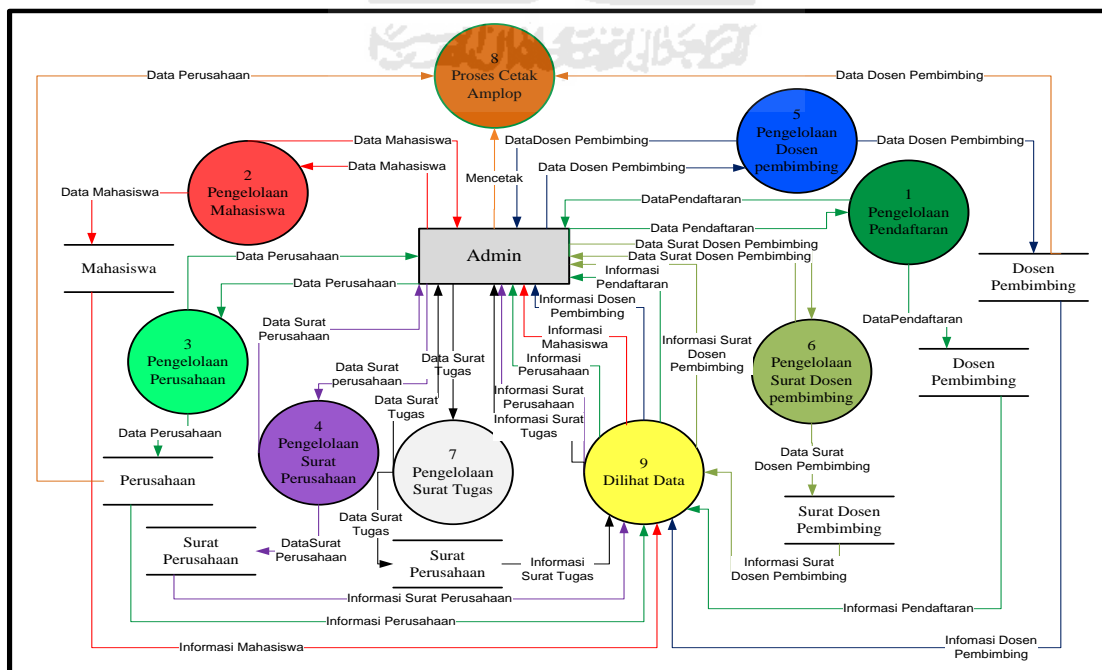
8
Proses Cetak Amplop

Data Perusahaan

Data Dosen Pembimbing

5
Pengelolaan Dosen pembimbing

Data Mahasiswa

DataDosen Pembimbing

Data Dosen Pembimbing

2
Pengelolaan Mahasiswa

Data Mahasiswa

Mencetak

Data Dosen Pembimbing

Data Mahasiswa

1
Pengelolaan Pendaftaran

DataPendaftaran

Data Pendaftaran

Mahasiswa

Admin

Data Perusahaan

Data Surat Dosen Pembimbing

Data Surat Dosen Pembimbing

Informasi Pendaftaran

Dosen Pembimbing

Data Perusahaan

Informasi Dosen Pembimbing

Data Surat Perusahaan

DataPendaftaran

3
Pengelolaan Perusahaan

Informasi Mahasiswa

Informasi Surat Dosen Pembimbing

Data Surat Tugas

Data Surat perusahaan

Informasi Perusahaan

6
Pengelolaan Surat Dosen pembimbing

Dosen Pembimbing

Informasi Surat Perusahaan

Data Surat Tugas

Informasi Surat Tugas

4
Pengelolaan Surat Perusahaan

Data Perusahaan

7
Pengelolaan Surat Tugas

9
Dilihat Data

Data Surat Dosen Pembimbing

Perusahaan

Data Surat Tugas

Surat Dosen Pembimbing

Surat Perusahaan

DataSurat Perusahaan

Surat Perusahaan

Informasi Surat Tugas

Informasi Surat Dosen Pembimbing

Informasi Surat Perusahaan

Informasi Pendaftaran

Informasi Perusahaan

Informasi Mahasiswa

Infomasi Dosen Pembimbing